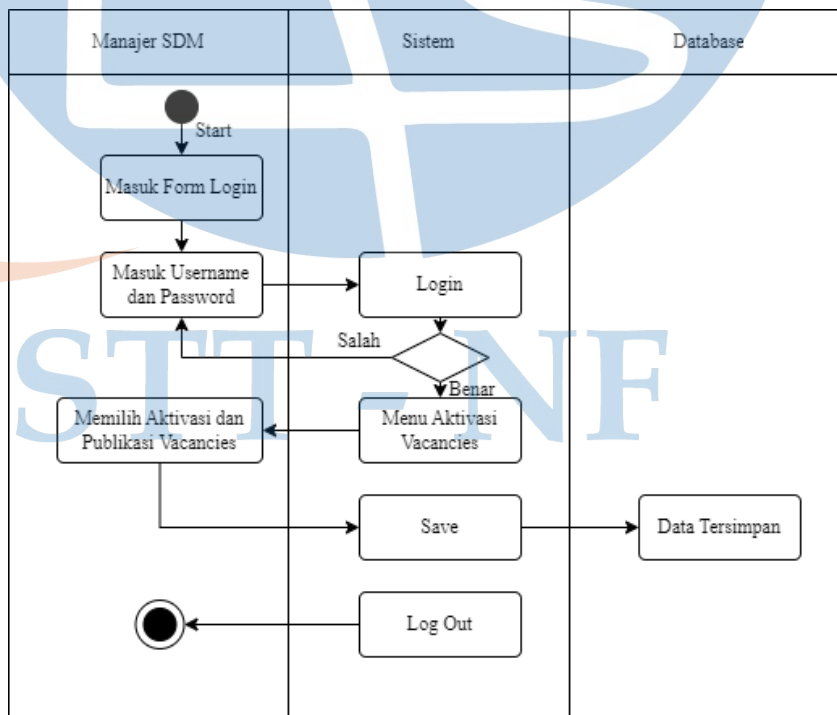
Manajer SDM

Sistem

Database

Start

Masuk Form Login

Masuk Username dan Password

Login

Salah

Benar

Memilih Aktivasi dan Publikasi Vacancies

Menu Aktivasi Vacancies

Save

Data Tersimpan

Log Out

STT - NF